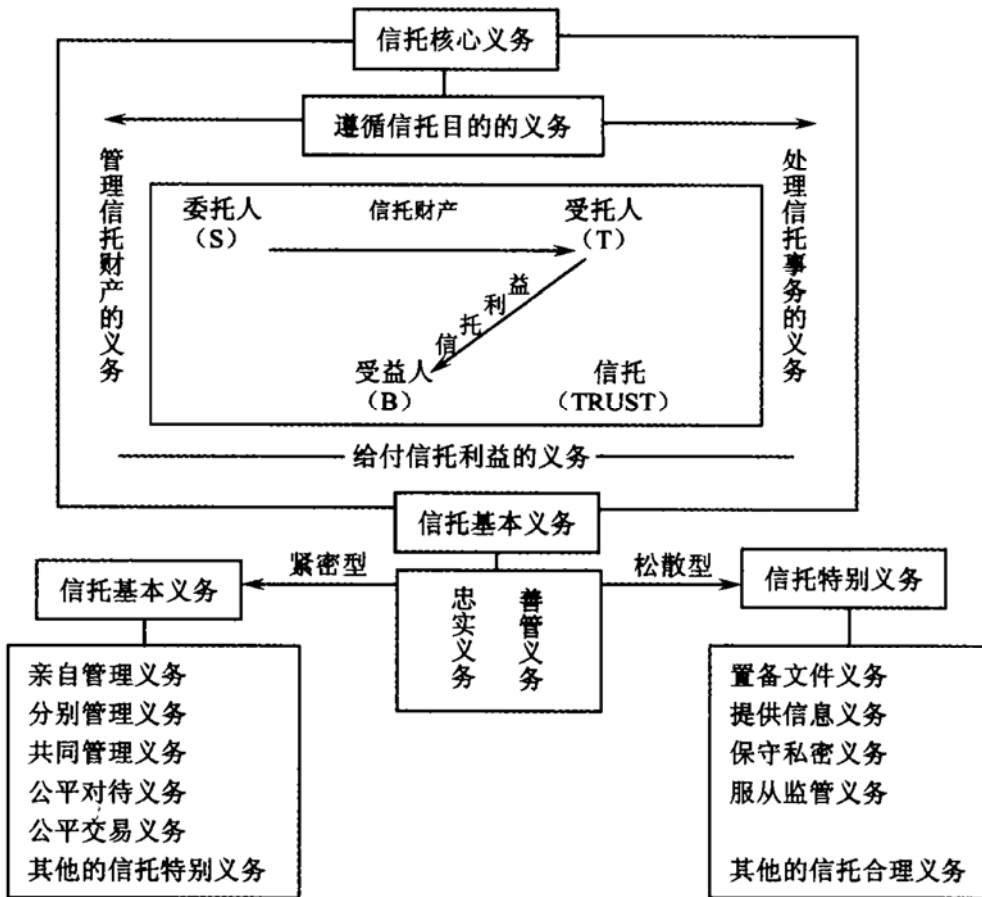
信托核心义务

遵循信托目的的义务

管理信托财产的义务

处理信托事务的义务

委托人
（S）

信托财产

受托人
（T）

信托利益

受益人
（B）

信托
（TRUST）

给付信托利益的义务

信托基本义务

紧密型

松散型

信托基本义务

忠实义务

善管义务

信托特别义务

亲自管理义务
分别管理义务
共同管理义务
公平对待义务
公平交易义务
其他的信托特别义务

置备文件义务
提供信息义务
保守私密义务
服从监管义务

其他的信托合理义务